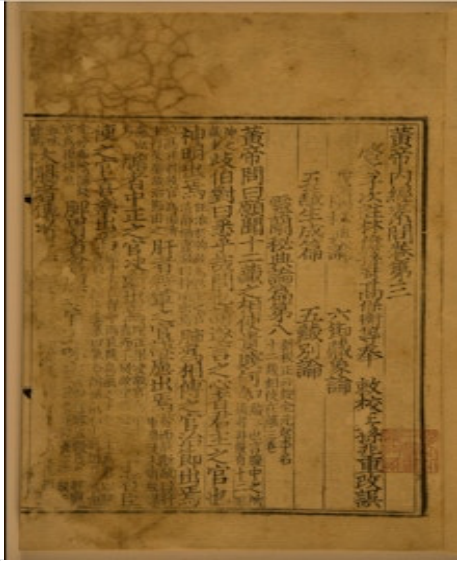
黃帝內經素問卷第三

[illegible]啓玄子次注林億孫奇高保衡等奉敕校正孫兆重改誤

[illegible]

六節藏象論

五藏生成篇　　五藏別論

靈蘭秘典論篇第八

黃帝問曰願聞十二藏之相使貴賤何如岐伯對曰悉乎哉問也請遂言之心者君主之官也神明出焉肺者相傅之官治節出焉肝者將軍之官謀慮出焉膽者中正之官決斷出焉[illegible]

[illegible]